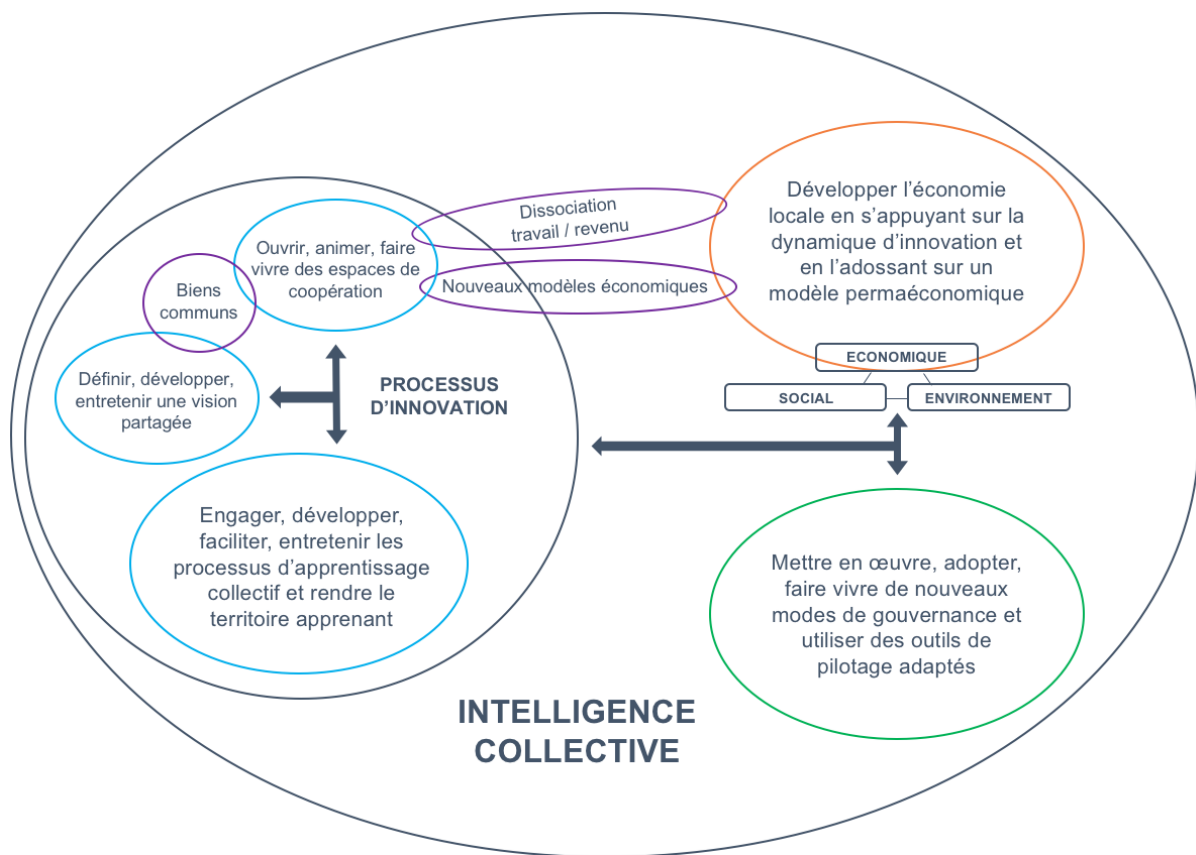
Ouvrir, animer, faire vivre des espaces de coopération

Biens communs

Dissociation travail / revenu

Nouveaux modèles économiques

Développer l’économie locale en s’appuyant sur la dynamique d’innovation et en l’adossant sur un modèle permaéconomique

ECONOMIQUE

SOCIAL

ENVIRONNEMENT

Définir, développer, entretenir une vision partagée

PROCESSUS D’INNOVATION

Engager, développer, faciliter, entretenir les processus d’apprentissage collectif et rendre le territoire apprenant

Mettre en œuvre, adopter, faire vivre de nouveaux modes de gouvernance et utiliser des outils de pilotage adaptés

INTELLIGENCE COLLECTIVE